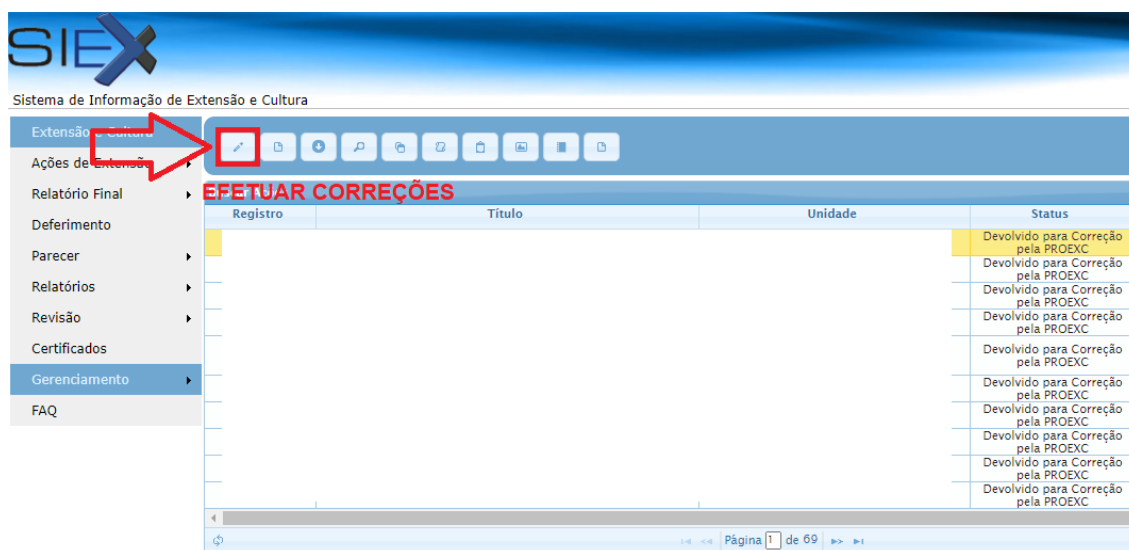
SIEX

Sistema de Informação de Extensão e Cultura

Extensão e Cultura
Ações de Extensão
Relatório Final
Deferimento
Parecer
Relatórios
Revisão
Certificados
Gerenciamento
FAQ

EFETUAR CORREÇÕES

| Registro | Título | Unidade | Status |
|---|---|---|---|
| | | | Devolvido para Correção pela PROEXC |
| | | | Devolvido para Correção pela PROEXC |
| | | | Devolvido para Correção pela PROEXC |
| | | | Devolvido para Correção pela PROEXC |
| | | | Devolvido para Correção pela PROEXC |
| | | | Devolvido para Correção pela PROEXC |
| | | | Devolvido para Correção pela PROEXC |
| | | | Devolvido para Correção pela PROEXC |
| | | | Devolvido para Correção pela PROEXC |
| | | | Devolvido para Correção pela PROEXC |

Página 1 de 69